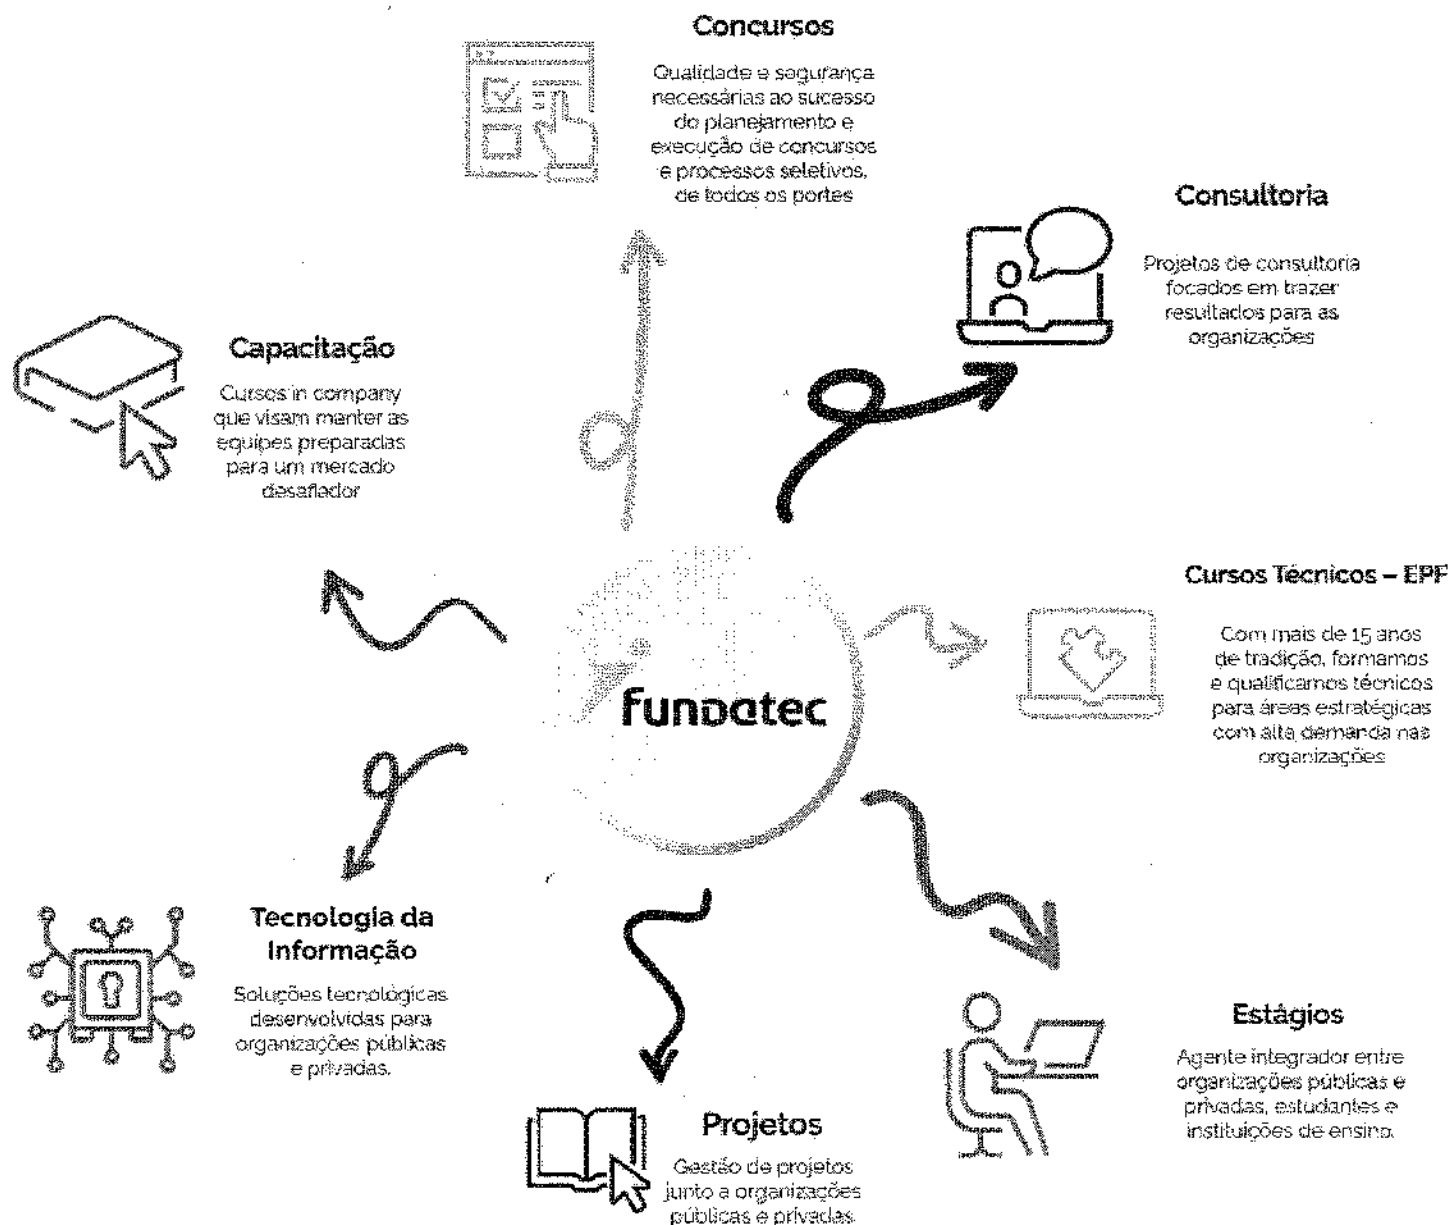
Concursos

Qualidade e segurança necessárias ao sucesso do planejamento e execução de concursos e processos seletivos, de todos os portes

Consultoria

Projetos de consultoria focados em trazer resultados para as organizações

Capacitação

Cursos in company que visam manter as equipes preparadas para um mercado desafiador

Cursos Técnicos – EPF

Com mais de 15 anos de tradição, formamos e qualificamos técnicos para áreas estratégicas com alta demanda nas organizações

fundatec

Tecnologia da Informação

Soluções tecnológicas desenvolvidas para organizações públicas e privadas.

Estágios

Agente integrador entre organizações públicas e privadas, estudantes e instituições de ensino.

Projetos

Gestão de projetos junto a organizações públicas e privadas.